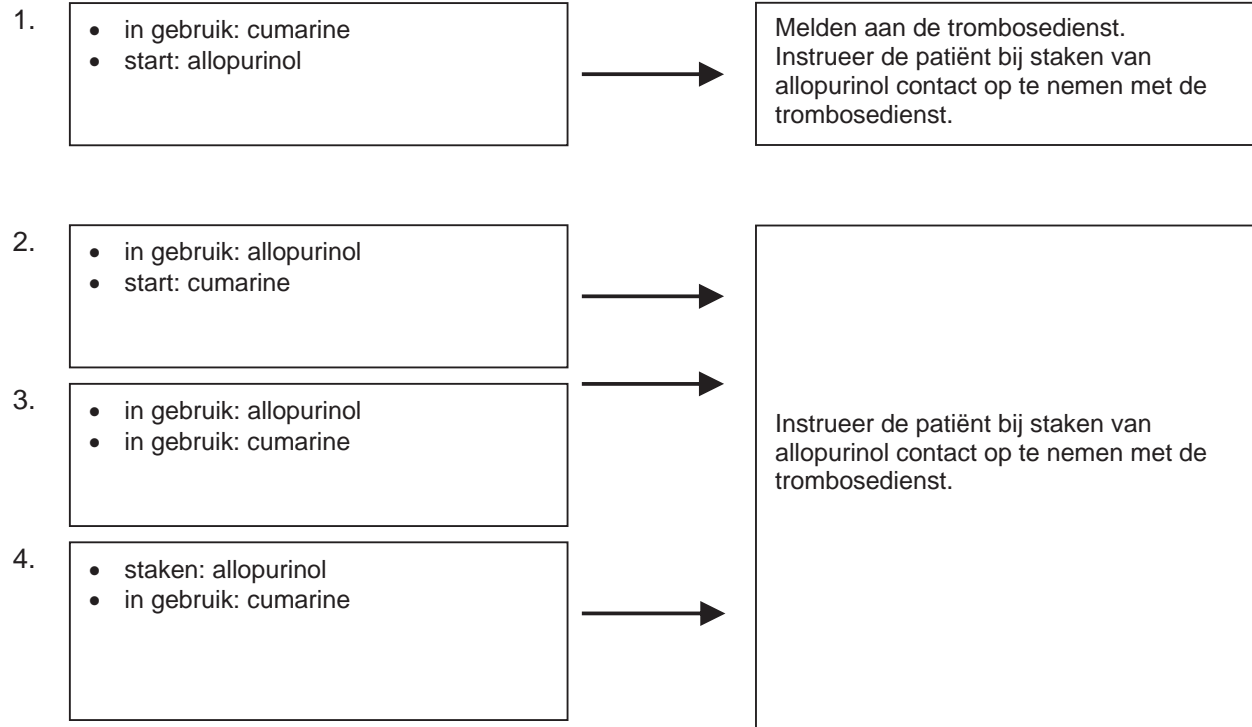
1.
- in gebruik: cumarine
- start: allopurinol

Melden aan de trombosedienst. Instrueer de patiënt bij staken van allopurinol contact op te nemen met de trombosedienst.

2.
- in gebruik: allopurinol
- start: cumarine

3.
- in gebruik: allopurinol
- in gebruik: cumarine

4.
- staken: allopurinol
- in gebruik: cumarine

Instrueer de patiënt bij staken van allopurinol contact op te nemen met de trombosedienst.